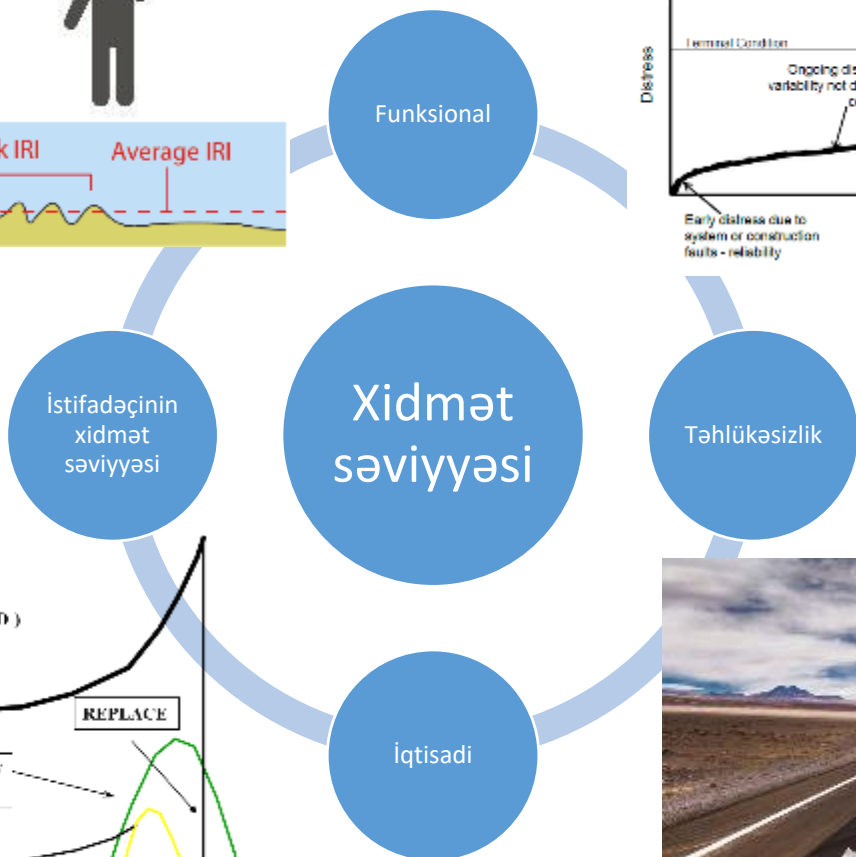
k IRI
Average IRI

Funksional

Terminal Condition
Distress
Ongoing dis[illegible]
variability not d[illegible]
c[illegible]
Early distress due to system or construction faults - reliability

İstifadəçinin xidmət səviyyəsi

Xidmət səviyyəsi

Təhlükəsizlik

D )
REPLACE

İqtisadi